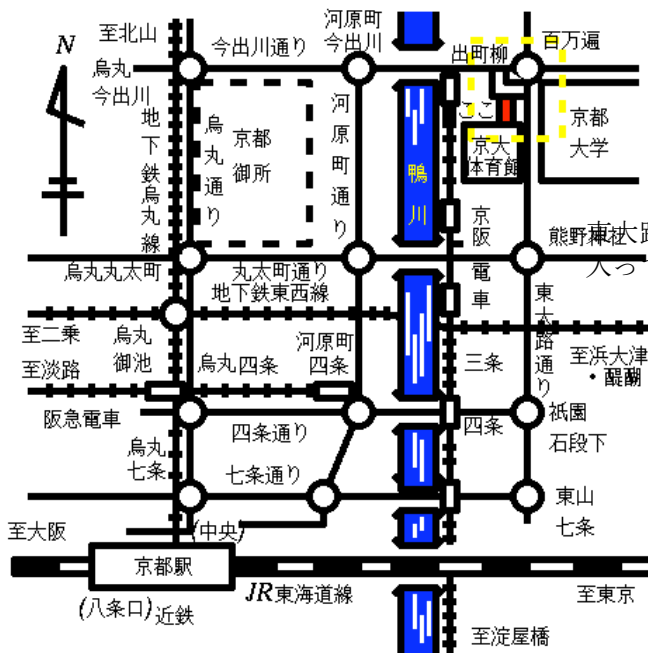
N

至北山

今出川通り

河原町
今出川

出町柳

百万遍

烏丸
今出川

地
下
鉄
烏
丸
線

烏
丸
通
り

京都
御所

河
原
町
通
り

鴨
川

ここ

京大
体育館

京都
大学

京
阪
電
車

熊野神社

東大路
入っ

烏丸丸太町

丸太町通り
地下鉄東西線

至二条

烏丸
御池

東
大
路
通
り

至淡路

烏丸四条

河原町
四条

三条

至浜大津
・醍醐

阪急電車

四条通り

四条

祇園
石段下

烏丸
七条

七条通り

東山
七条

至大阪

(中央)

京都駅

JR東海道線

至東京

(八条口)近鉄

至淀屋橋